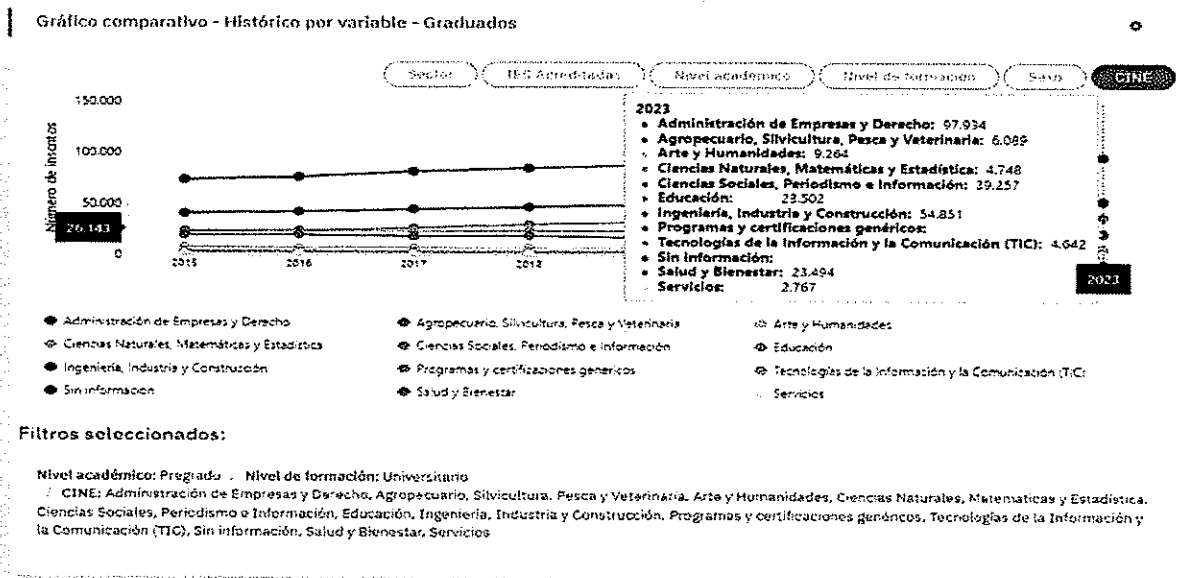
Gráfico comparativo - Histórico por variable - Graduados

Sector | IES Acreditadas | Nivel académico | Nivel de formación | Sexo | CINE

150.000
100.000
50.000
26.143
0
Número de inscritos
2015 2016 2017 2018

2023
• Administración de Empresas y Derecho: 97.934
• Agropecuario, Silvicultura, Pesca y Veterinaria: 6.089
• Arte y Humanidades: 9.264
• Ciencias Naturales, Matemáticas y Estadística: 4.748
• Ciencias Sociales, Periodismo e Información: 39.257
• Educación: 23.502
• Ingeniería, Industria y Construcción: 54.851
• Programas y certificaciones genéricos:
• Tecnologías de la Información y la Comunicación (TIC): 4.642
• Sin información:
• Salud y Bienestar: 23.494
• Servicios: 2.767

2023

Administración de Empresas y Derecho
Agropecuario, Silvicultura, Pesca y Veterinaria
Arte y Humanidades
Ciencias Naturales, Matemáticas y Estadística
Ciencias Sociales, Periodismo e Información
Educación
Ingeniería, Industria y Construcción
Programas y certificaciones genéricos
Tecnologías de la Información y la Comunicación (TIC)
Sin información
Salud y Bienestar
Servicios

Filtros seleccionados:

Nivel académico: Pregrado / Nivel de formación: Universitario
/ CINE: Administración de Empresas y Derecho, Agropecuario, Silvicultura, Pesca y Veterinaria, Arte y Humanidades, Ciencias Naturales, Matemáticas y Estadística, Ciencias Sociales, Periodismo e Información, Educación, Ingeniería, Industria y Construcción, Programas y certificaciones genéricos, Tecnologías de la Información y la Comunicación (TIC), Sin información, Salud y Bienestar, Servicios